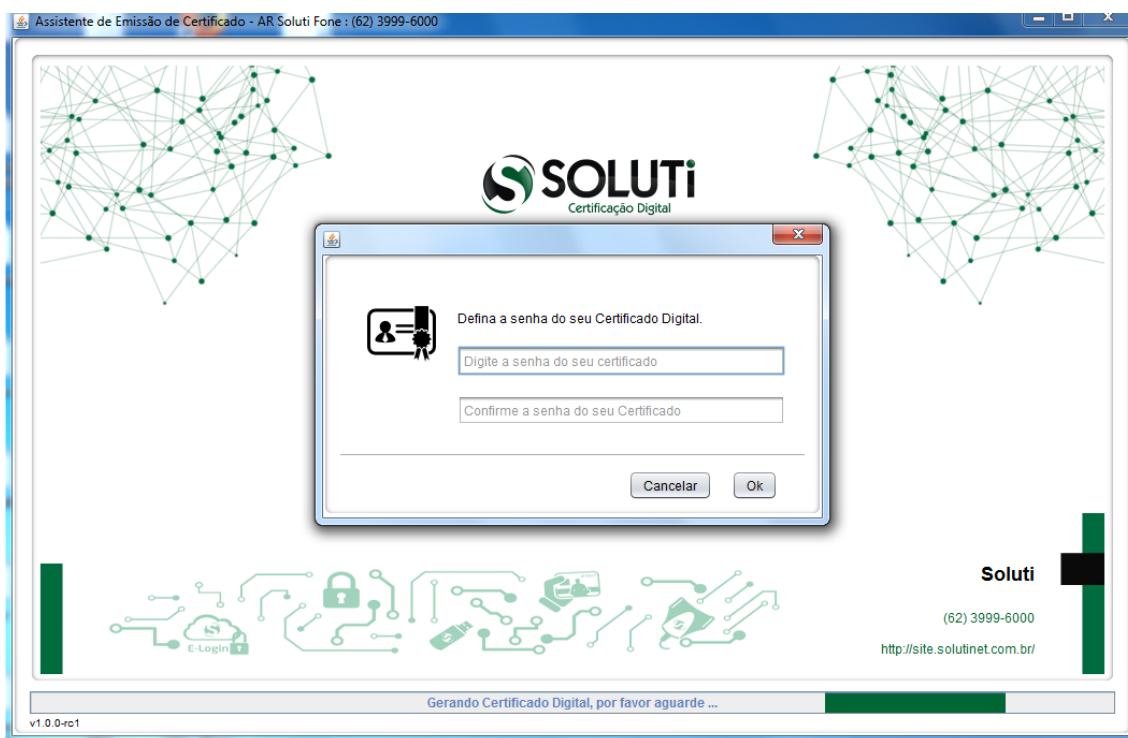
Assistente de Emissão de Certificado - AR Soluti Fone : (62) 3999-6000

SOLUTi
Certificação Digital

Defina a senha do seu Certificado Digital.

Digite a senha do seu certificado

Confirme a senha do seu Certificado

Cancelar Ok

E-Login

Soluti

(62) 3999-6000

http://site.solutinet.com.br/

Gerando Certificado Digital, por favor aguarde ...

v1.0.0-rc1